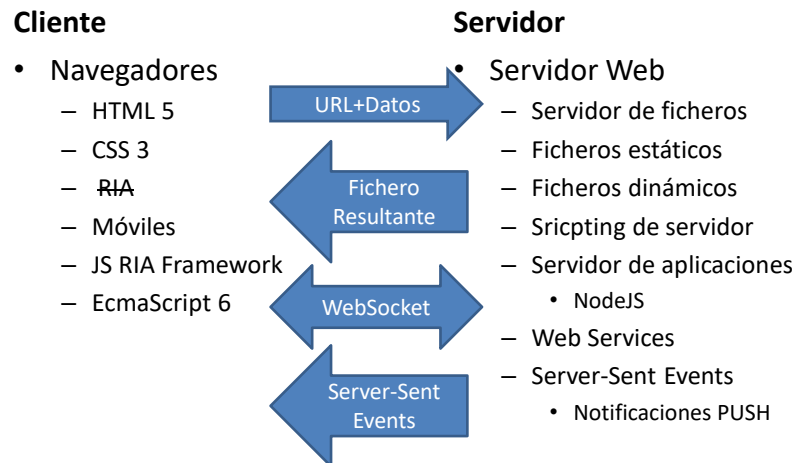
**Cliente**

- Navegadores
  - HTML 5
  - CSS 3
  - ~~RIA~~
  - Móviles
  - JS RIA Framework
  - EcmaScript 6

URL+Datos

Fichero Resultante

WebSocket

Server-Sent Events

**Servidor**

- Servidor Web
  - Servidor de ficheros
  - Ficheros estáticos
  - Ficheros dinámicos
  - Sricpting de servidor
  - Servidor de aplicaciones
    - NodeJS
  - Web Services
  - Server-Sent Events
    - Notificaciones PUSH